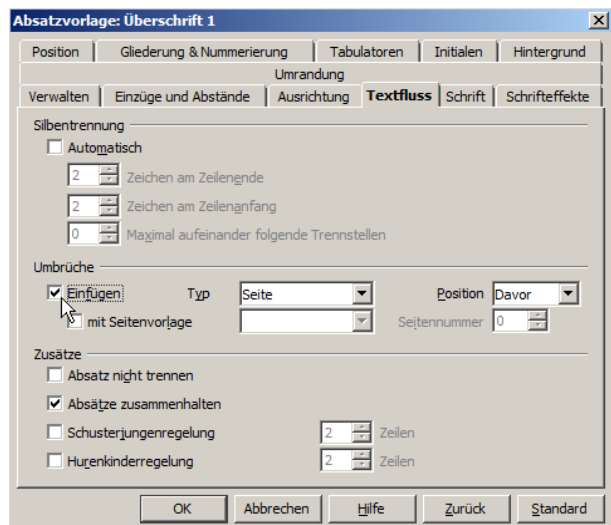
Absatzvorlage: Überschrift 1

Position | Gliederung & Nummerierung | Tabulatoren | Initialen | Hintergrund
Umrandung
Verwalten | Einzüge und Abstände | Ausrichtung | Textfluss | Schrift | Schrifteffekte

Silbentrennung
Automatisch
2 Zeichen am Zeilenende
2 Zeichen am Zeilenanfang
0 Maximal aufeinander folgende Trennstellen

Umbrüche
Einfügen
Typ Seite
Position Davor
mit Seitenvorlage
Seitennummer 0

Zusätze
Absatz nicht trennen
Absätze zusammenhalten
Schusterjungenregelung 2 Zeilen
Hurenkinderregelung 2 Zeilen

OK | Abbrechen | Hilfe | Zurück | Standard